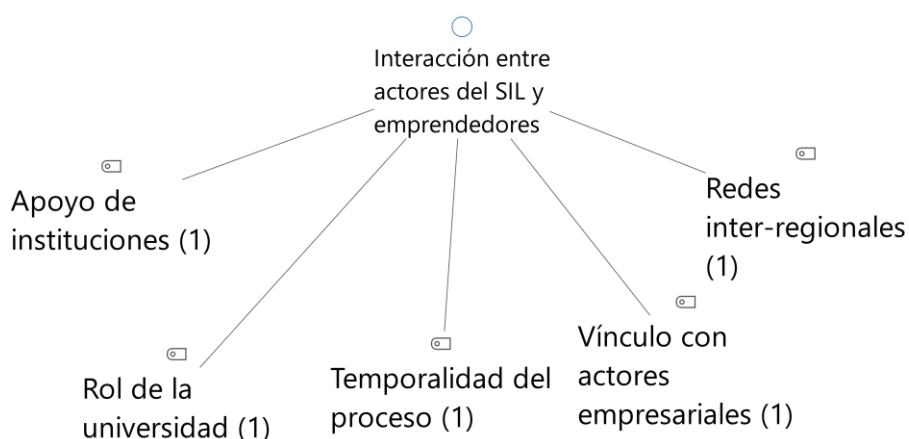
Interacción entre actores del SIL y emprendedores

Apoyo de instituciones (1)

Redes inter-regionales (1)

Rol de la universidad (1)

Temporalidad del proceso (1)

Vínculo con actores empresariales (1)